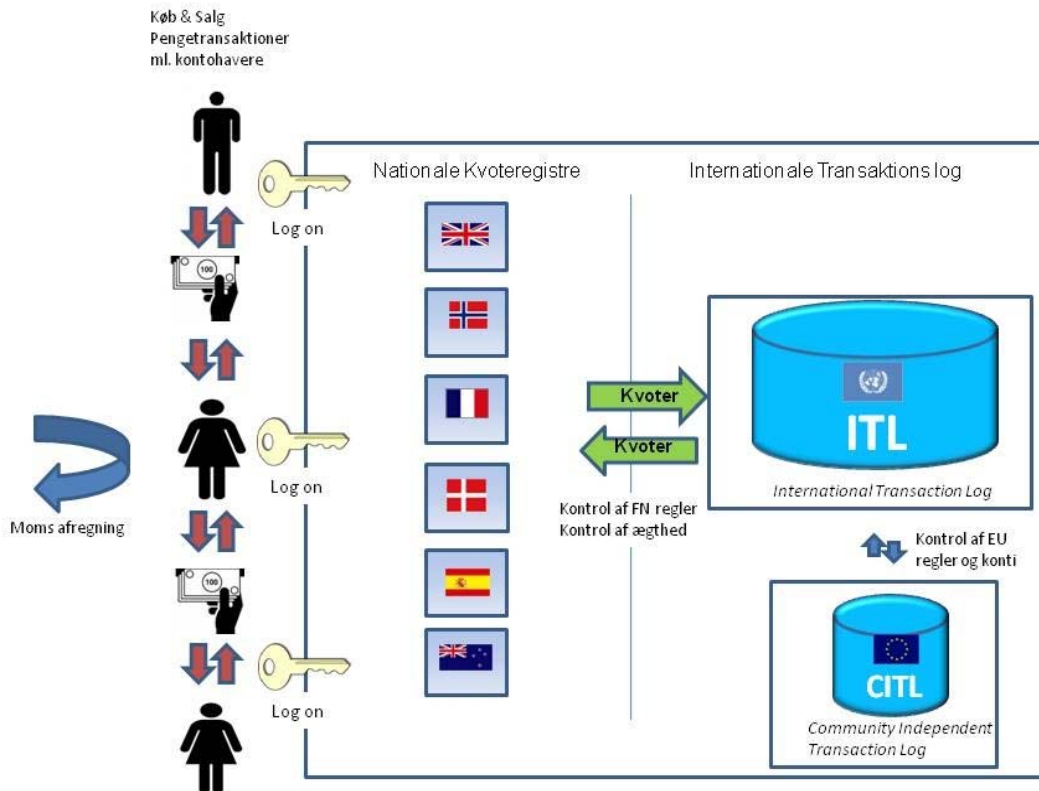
Køb & Salg
Pengetransaktioner
ml. kontohavere

Log on

Nationale Kvoteregistre

Internationale Transaktions log

Kvoter

Kvoter

ITL

International Transaction Log

Moms afregning

Log on

Kontrol af FN regler
Kontrol af ægthed

Kontrol af EU
regler og konti

Log on

CITL

Community Independent
Transaction Log